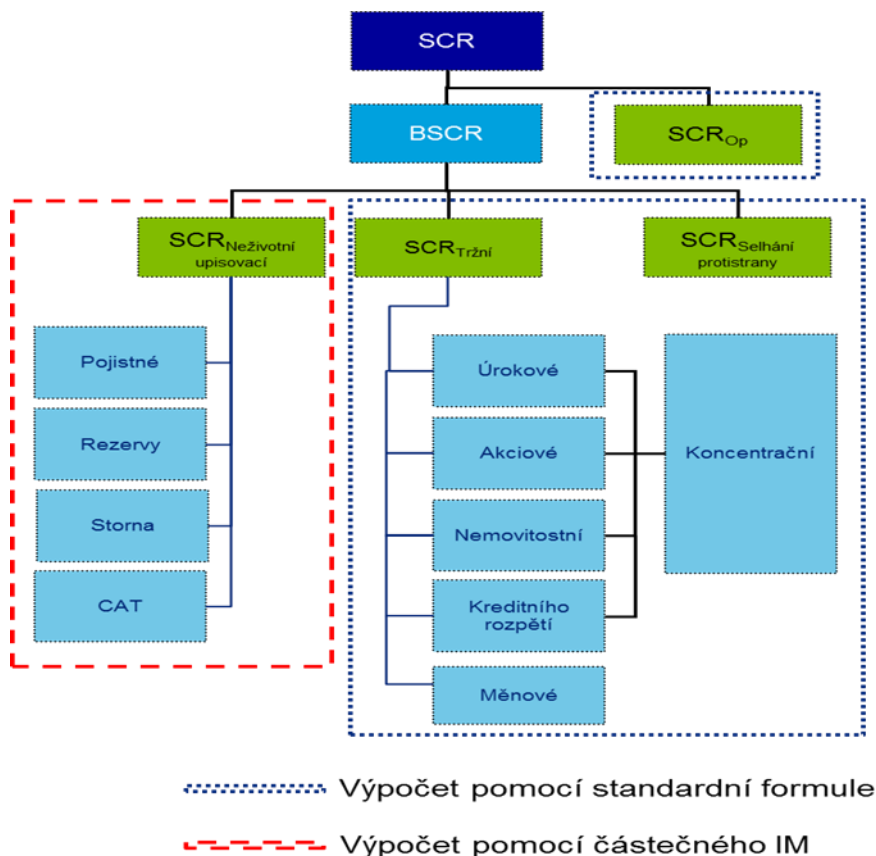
SCR

BSCR

$SCR_{Op}$

$SCR_{\text{Neživotní upisovací}}$

$SCR_{\text{Tržní}}$

$SCR_{\text{Selhání protistrany}}$

Pojistné

Rezervy

Storna

CAT

Úrokové

Akciové

Nemovitostní

Kreditního rozpětí

Měnové

Koncentrační

Výpočet pomocí standardní formule

Výpočet pomocí částečného IM